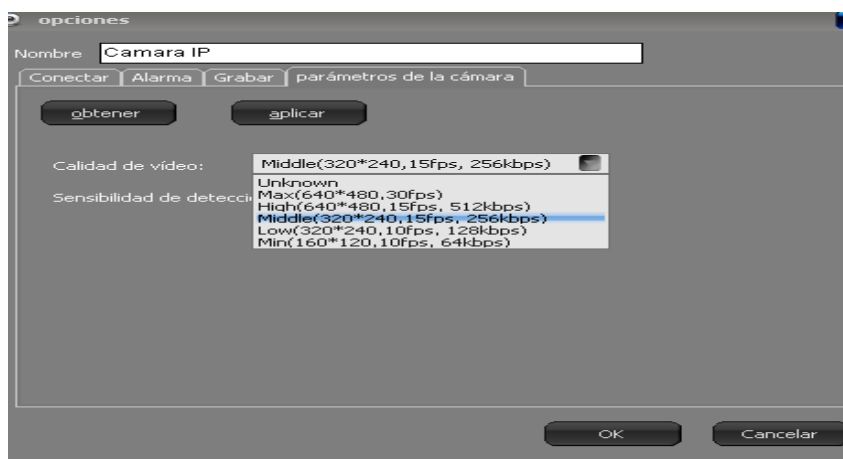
opciones

Nombre Camara IP

Conectar | Alarma | Grabar | parámetros de la cámara

obtener | aplicar

Calidad de vídeo: Middle(320*240,15fps, 256kbps)

Sensibilidad de detecci

Unknown
Max(640*480,30fps)
High(640*480,15fps, 512kbps)
Middle(320*240,15fps, 256kbps)
Low(320*240,10fps, 128kbps)
Min(160*120,10fps, 64kbps)

OK | Cancelar